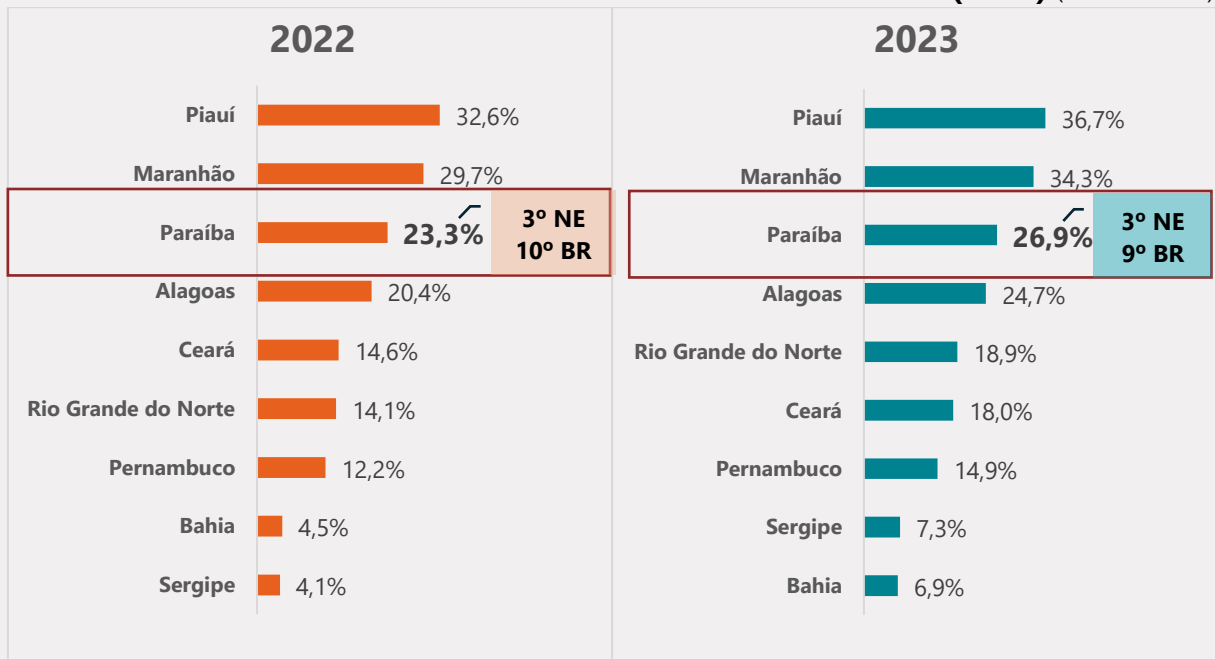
2022

Piauí 32,6%
Maranhão 29,7%
Paraíba 23,3%
3º NE
10º BR
Alagoas 20,4%
Ceará 14,6%
Rio Grande do Norte 14,1%
Pernambuco 12,2%
Bahia 4,5%
Sergipe 4,1%

2023

Piauí 36,7%
Maranhão 34,3%
Paraíba 26,9%
3º NE
9º BR
Alagoas 24,7%
Rio Grande do Norte 18,9%
Ceará 18,0%
Pernambuco 14,9%
Sergipe 7,3%
Bahia 6,9%